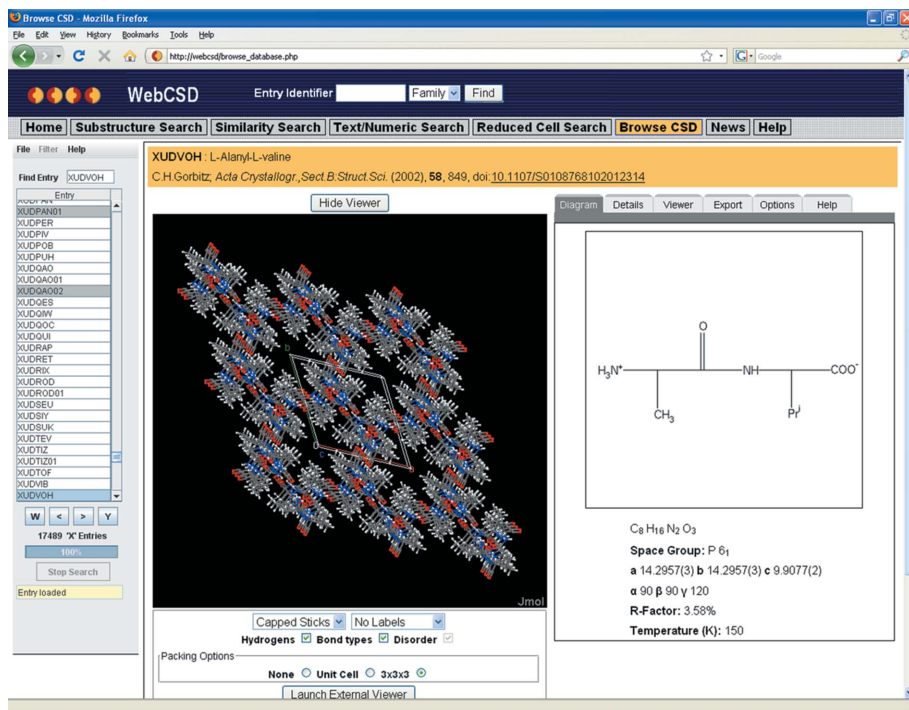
Browse CSD - Mozilla Firefox

File Edit View History Bookmarks Tools Help

http://webcsd/browse_database.php

Google

WebCSD Entry Identifier Family Find

Home Substructure Search Similarity Search Text/Numeric Search Reduced Cell Search Browse CSD News Help

File Filter Help

Find Entry XUDVOH

Entry

XUDPAN01
XUDPER
XUDPIV
XUDPOB
XUDPUH
XUDQAO
XUDQAO01
XUDQAO02
XUDQES
XUDQIW
XUDQOC
XUDQUI
XUDRAP
XUDRET
XUDRIX
XUDROD
XUDROD01
XUDSEU
XUDSIY
XUDSUK
XUDTEV
XUDTIZ
XUDTIZ01
XUDTOF
XUDVIB
XUDVOH

W < > Y

17489 'X' Entries

100%

Stop Search

Entry loaded

XUDVOH : L-Alanyl-L-valine

C.H.Gorbitz; Acta Crystallogr.,Sect.B:Struct.Sci. (2002), 58, 849, doi:10.1107/S0108768102012314

Hide Viewer

Jmol

Capped Sticks No Labels

Hydrogens Bond types Disorder

Packing Options

None Unit Cell 3x3x3

Launch External Viewer

Diagram Details Viewer Export Options Help

O

$H_3N^+$ NH $COO^-$

$CH_3$ $Pr^i$

$C_8 H_{16} N_2 O_3$

Space Group: P $6_1$

a 14.2957(3) b 14.2957(3) c 9.9077(2)

α 90 β 90 γ 120

R-Factor: 3.58%

Temperature (K): 150